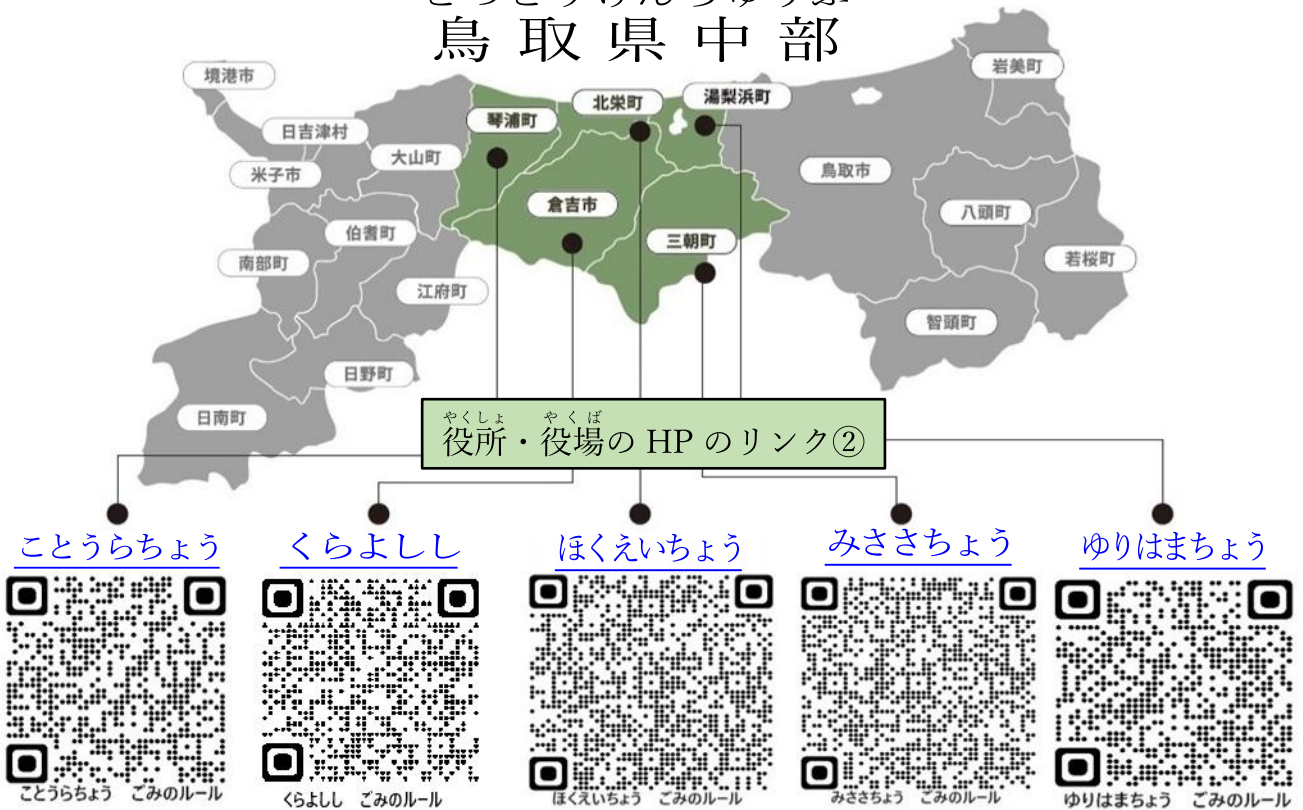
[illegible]
鳥取県中部

境港市
日吉津村
米子市
大山町
琴浦町
北栄町
湯梨浜町
岩美町
鳥取市
倉吉市
伯耆町
南部町
江府町
三朝町
八頭町
若桜町
智頭町
日野町
日南町

やくしょ　やくば
役所・役場の HP のリンク②

ことうらちょう
くらよしし
ほくえいちょう
みささちょう
ゆりはまちょう

ことうらちょう　ごみのルール
くらよしし　ごみのルール
ほくえいちょう　ごみのルール
みささちょう　ごみのルール
ゆりはまちょう　ごみのルール